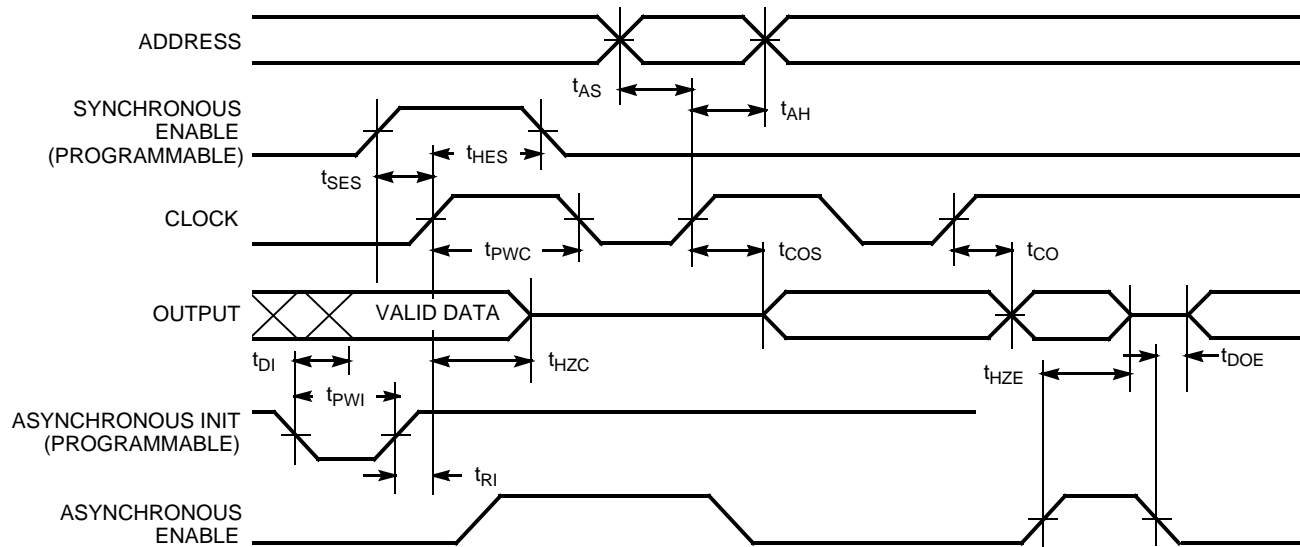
ADDRESS

$t_{AS}$

$t_{AH}$

SYNCHRONOUS ENABLE (PROGRAMMABLE)

$t_{HES}$

$t_{SES}$

CLOCK

$t_{PWC}$

$t_{COS}$

$t_{CO}$

OUTPUT

VALID DATA

$t_{DI}$

$t_{HZC}$

$t_{HZE}$

$t_{DOE}$

$t_{PWI}$

ASYNCHRONOUS INIT (PROGRAMMABLE)

$t_{RI}$

ASYNCHRONOUS ENABLE